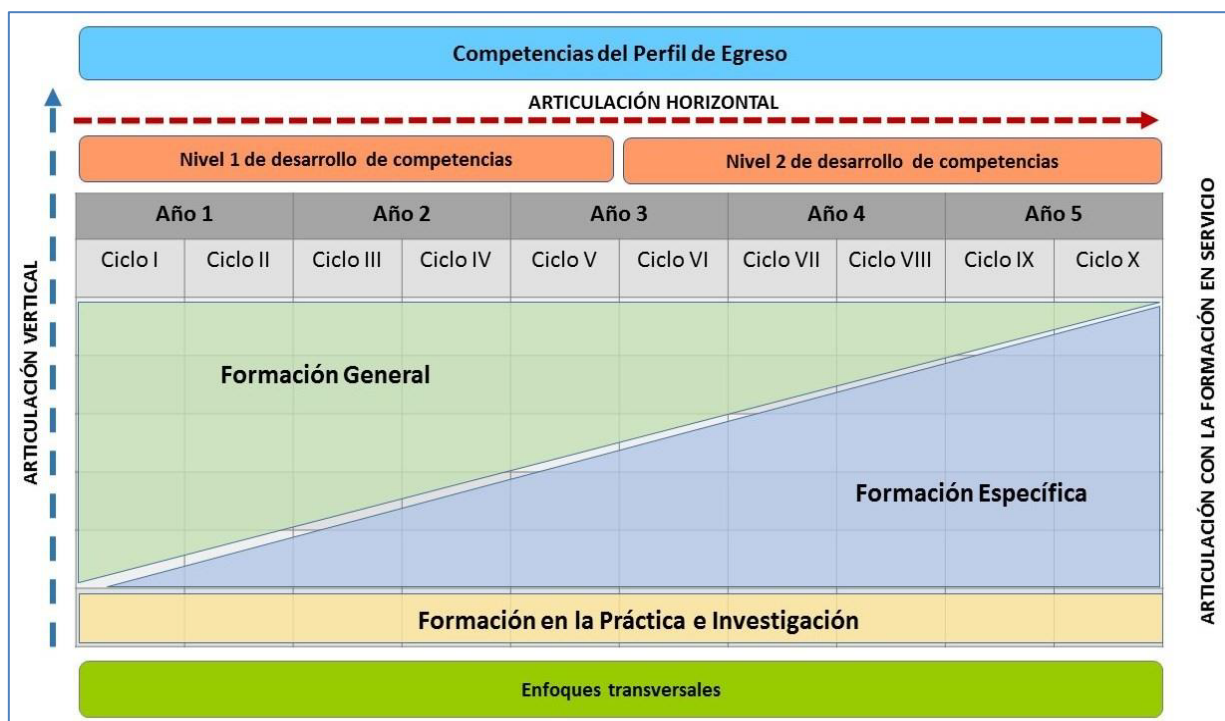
Competencias del Perfil de Egreso

ARTICULACIÓN HORIZONTAL

Nivel 1 de desarrollo de competencias

Nivel 2 de desarrollo de competencias

| Año 1 | | Año 2 | | Año 3 | | Año 4 | | Año 5 | |
|---|---|---|---|---|---|---|---|---|---|
| Ciclo I | Ciclo II | Ciclo III | Ciclo IV | Ciclo V | Ciclo VI | Ciclo VII | Ciclo VIII | Ciclo IX | Ciclo X |

Formación General

Formación Específica

Formación en la Práctica e Investigación

Enfoques transversales

ARTICULACIÓN VERTICAL

ARTICULACIÓN CON LA FORMACIÓN EN SERVICIO